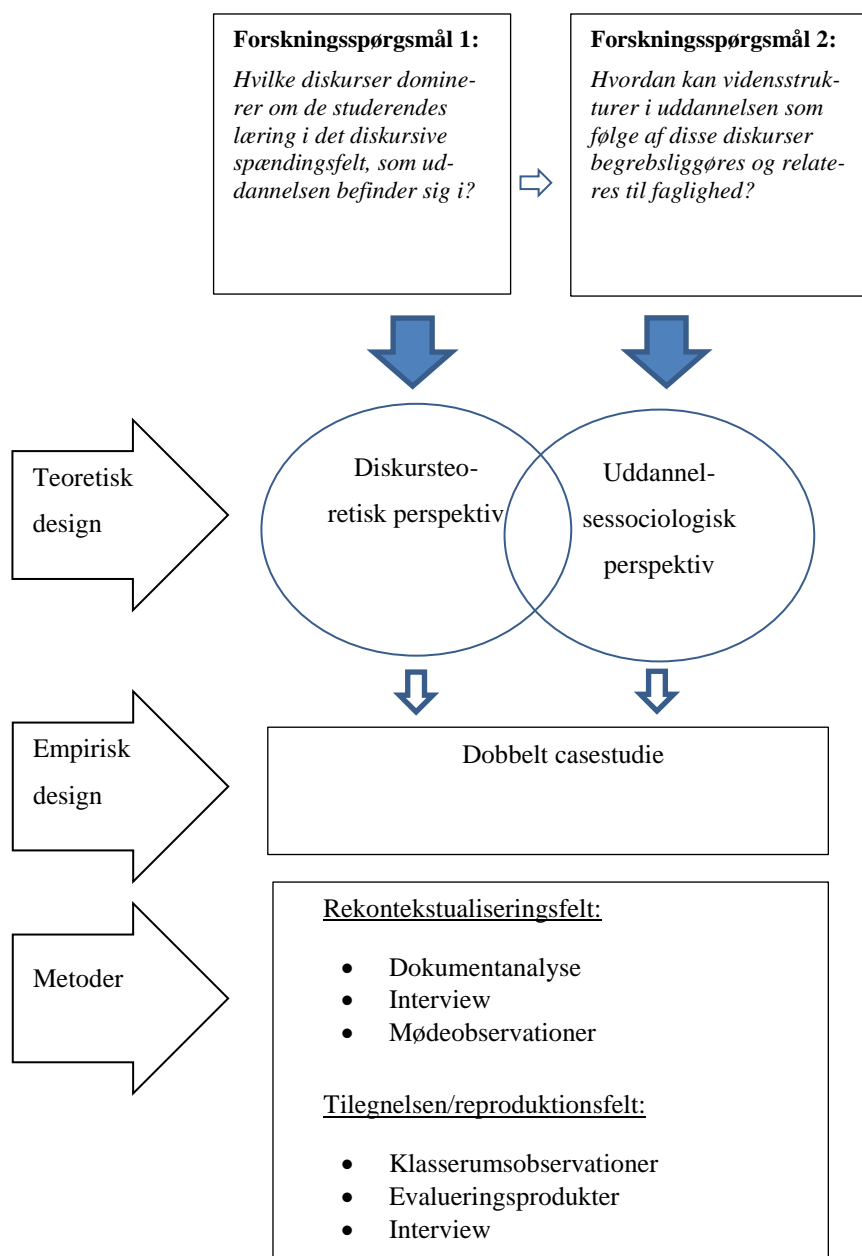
**Forskningsspørgsmål 1:**

*Hvilke diskurser dominerer om de studerendes læring i det diskursive spændingsfelt, som uddannelsen befinder sig i?*

**Forskningsspørgsmål 2:**

*Hvordan kan vidensstrukturer i uddannelsen som følge af disse diskurser begrebsliggøres og relateres til faglighed?*

Teoretisk design

Diskursteoretisk perspektiv

Uddannelsessociologisk perspektiv

Empirisk design

Dobbelt casestudie

Metoder

Rekontekstualiseringsfelt:

- Dokumentanalyse
- Interview
- Mødeobservationer

Tilegnelsen/reproduktionsfelt:

- Klasserumsobservationer
- Evalueringsprodukter
- Interview